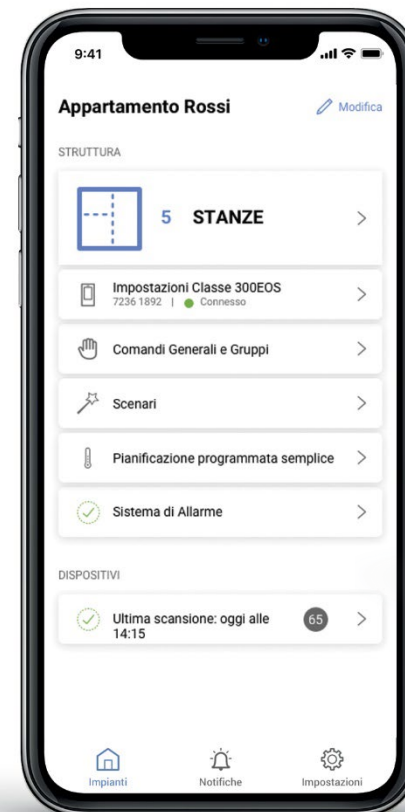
9:41

Appartamento Rossi

Modifica

STRUTTURA

5 STANZE

Impostazioni Classe 300EOS
7236 1892 | Connesso

Comandi Generali e Gruppi

Scenari

Pianificazione programmata semplice

Sistema di Allarme

DISPOSITIVI

Ultima scansione: oggi alle 14:15

65

Impianti

Notifiche

Impostazioni